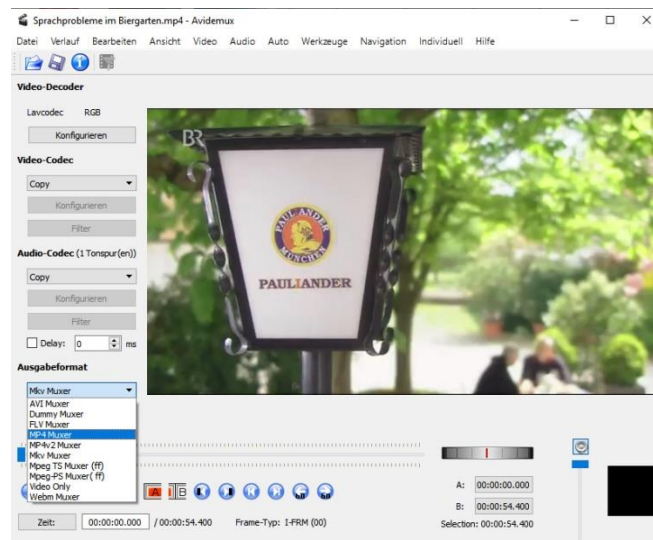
Sprachprobleme im Biergarten.mp4 - Avidemux

Datei Verlauf Bearbeiten Ansicht Video Audio Auto Werkzeuge Navigation Individuell Hilfe

Video-Decoder

Lavcodec RGB

Konfigurieren

Video-Codec

Copy

Konfigurieren

Filter

Audio-Codec (1 Tonspur(en))

Copy

Konfigurieren

Filter

Delay: 0 ms

Ausgabeformat

Mkv Muxer

AVI Muxer
Dummy Muxer
FLV Muxer
MP4 Muxer
MP4v2 Muxer
Mkv Muxer
Mpeg TS Muxer (ff)
Mpeg-PS Muxer( ff)
Video Only
Webm Muxer

BR

PAULANER MÜNCHEN

PAULANER

A B

A: 00:00:00.000

B: 00:00:54.400

Selection: 00:00:54.400

Zeit: 00:00:00.000 /00:00:54.400 Frame-Typ: I-FRM (00)